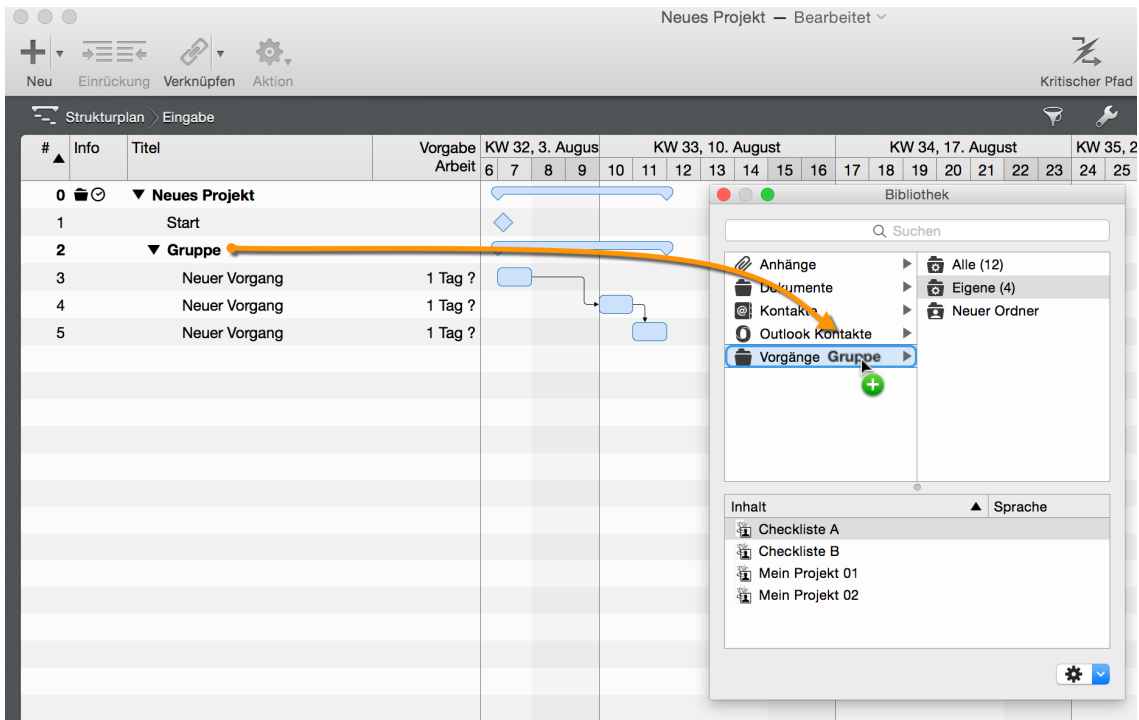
Neues Projekt — Bearbeitet

Neu Einrückung Verknüpfen Aktion

Kritischer Pfad

Strukturplan Eingabe

| # | Info | Titel | Vorgabe Arbeit |
|---|---|---|---|
| 0 | | ▼ Neues Projekt | |
| 1 | | Start | |
| 2 | | ▼ Gruppe | |
| 3 | | Neuer Vorgang | 1 Tag ? |
| 4 | | Neuer Vorgang | 1 Tag ? |
| 5 | | Neuer Vorgang | 1 Tag ? |

KW 32, 3. Augus KW 33, 10. August KW 34, 17. August KW 35, 2
6 7 8 9 10 11 12 13 14 15 16 17 18 19 20 21 22 23 24 25

Bibliothek

Suchen

Anhänge
Dokumente
Kontakte
Outlook Kontakte
Vorgänge Gruppe

Alle (12)
Eigene (4)
Neuer Ordner

Inhalt Sprache
Checkliste A
Checkliste B
Mein Projekt 01
Mein Projekt 02